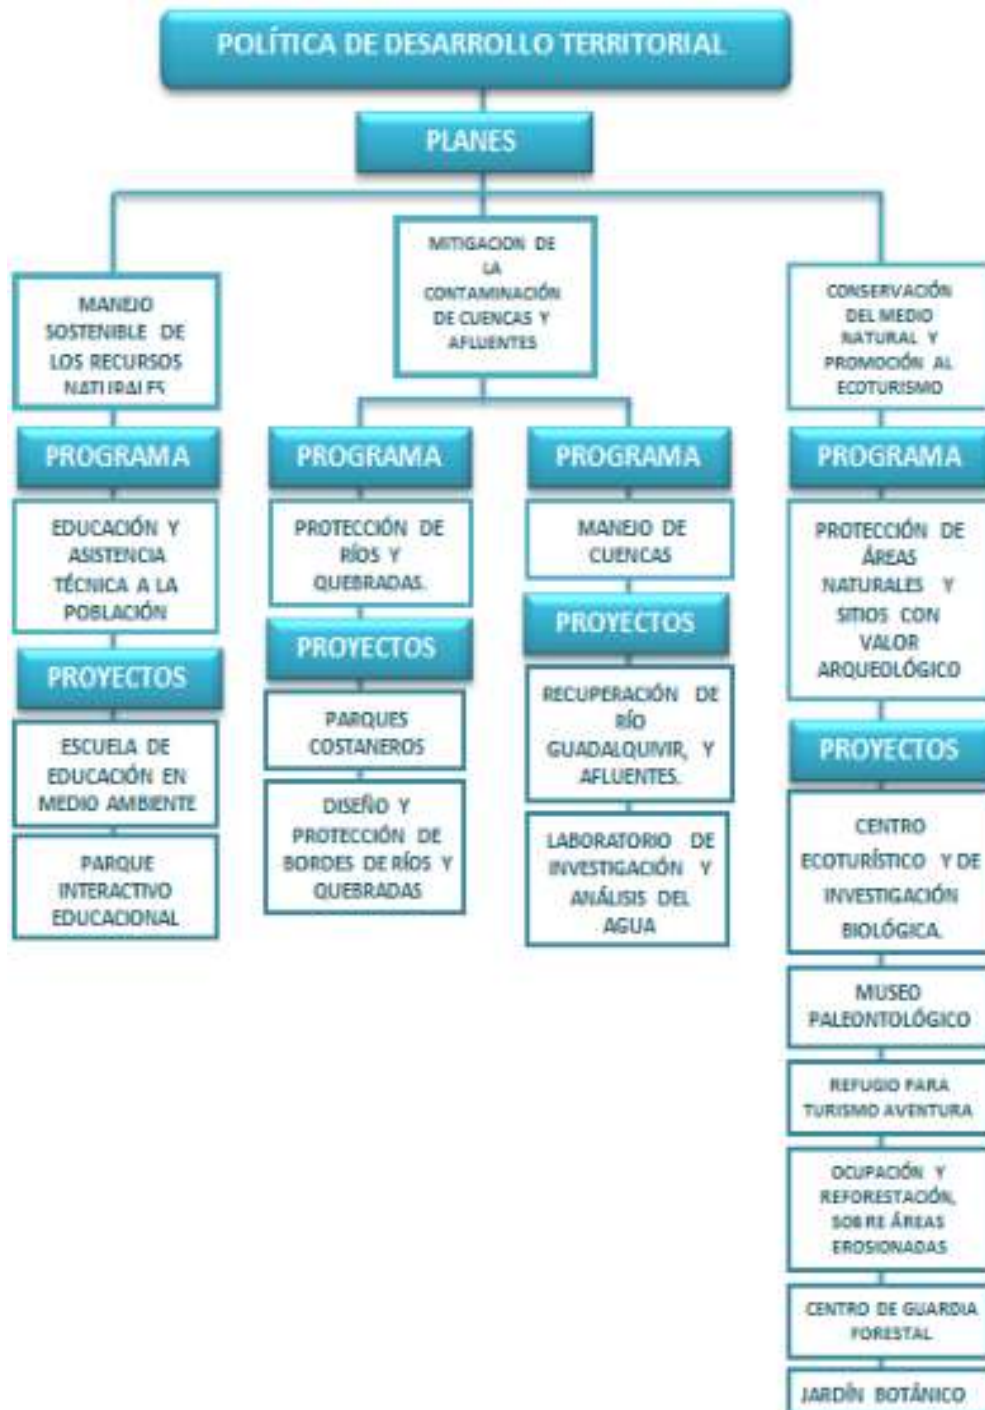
POLÍTICA DE DESARROLLO TERRITORIAL

PLANES

MANEJO SOSTENIBLE DE LOS RECURSOS NATURALES

PROGRAMA

EDUCACIÓN Y ASISTENCIA TÉCNICA A LA POBLACIÓN

PROYECTOS

ESCUELA DE EDUCACIÓN EN MEDIO AMBIENTE

PARQUE INTERACTIVO EDUCACIONAL

MITIGACION DE LA CONTAMINACIÓN DE CUENCAS Y AFLUENTES

PROGRAMA

PROTECCIÓN DE RÍOS Y QUEBRADAS.

PROYECTOS

PARQUES COSTANEROS

DISEÑO Y PROTECCIÓN DE BORDES DE RÍOS Y QUEBRADAS

PROGRAMA

MANEJO DE CUENCAS

PROYECTOS

RECUPERACIÓN DE RÍO GUADALQUIVIR, Y AFLUENTES.

LABORATORIO DE INVESTIGACIÓN Y ANÁLISIS DEL AGUA

CONSERVACIÓN DEL MEDIO NATURAL Y PROMOCIÓN AL ECOTURISMO

PROGRAMA

PROTECCIÓN DE ÁREAS NATURALES Y SITIOS CON VALOR ARQUEOLÓGICO

PROYECTOS

CENTRO ECOTURÍSTICO Y DE INVESTIGACIÓN BIOLÓGICA.

MUSEO PALEONTOLÓGICO

REFUGIO PARA TURISMO AVENTURA

OCUPACIÓN Y REFORESTACIÓN, SOBRE ÁREAS EROSIONADAS

CENTRO DE GUARDIA FORESTAL

JARDÍN BOTÁNICO